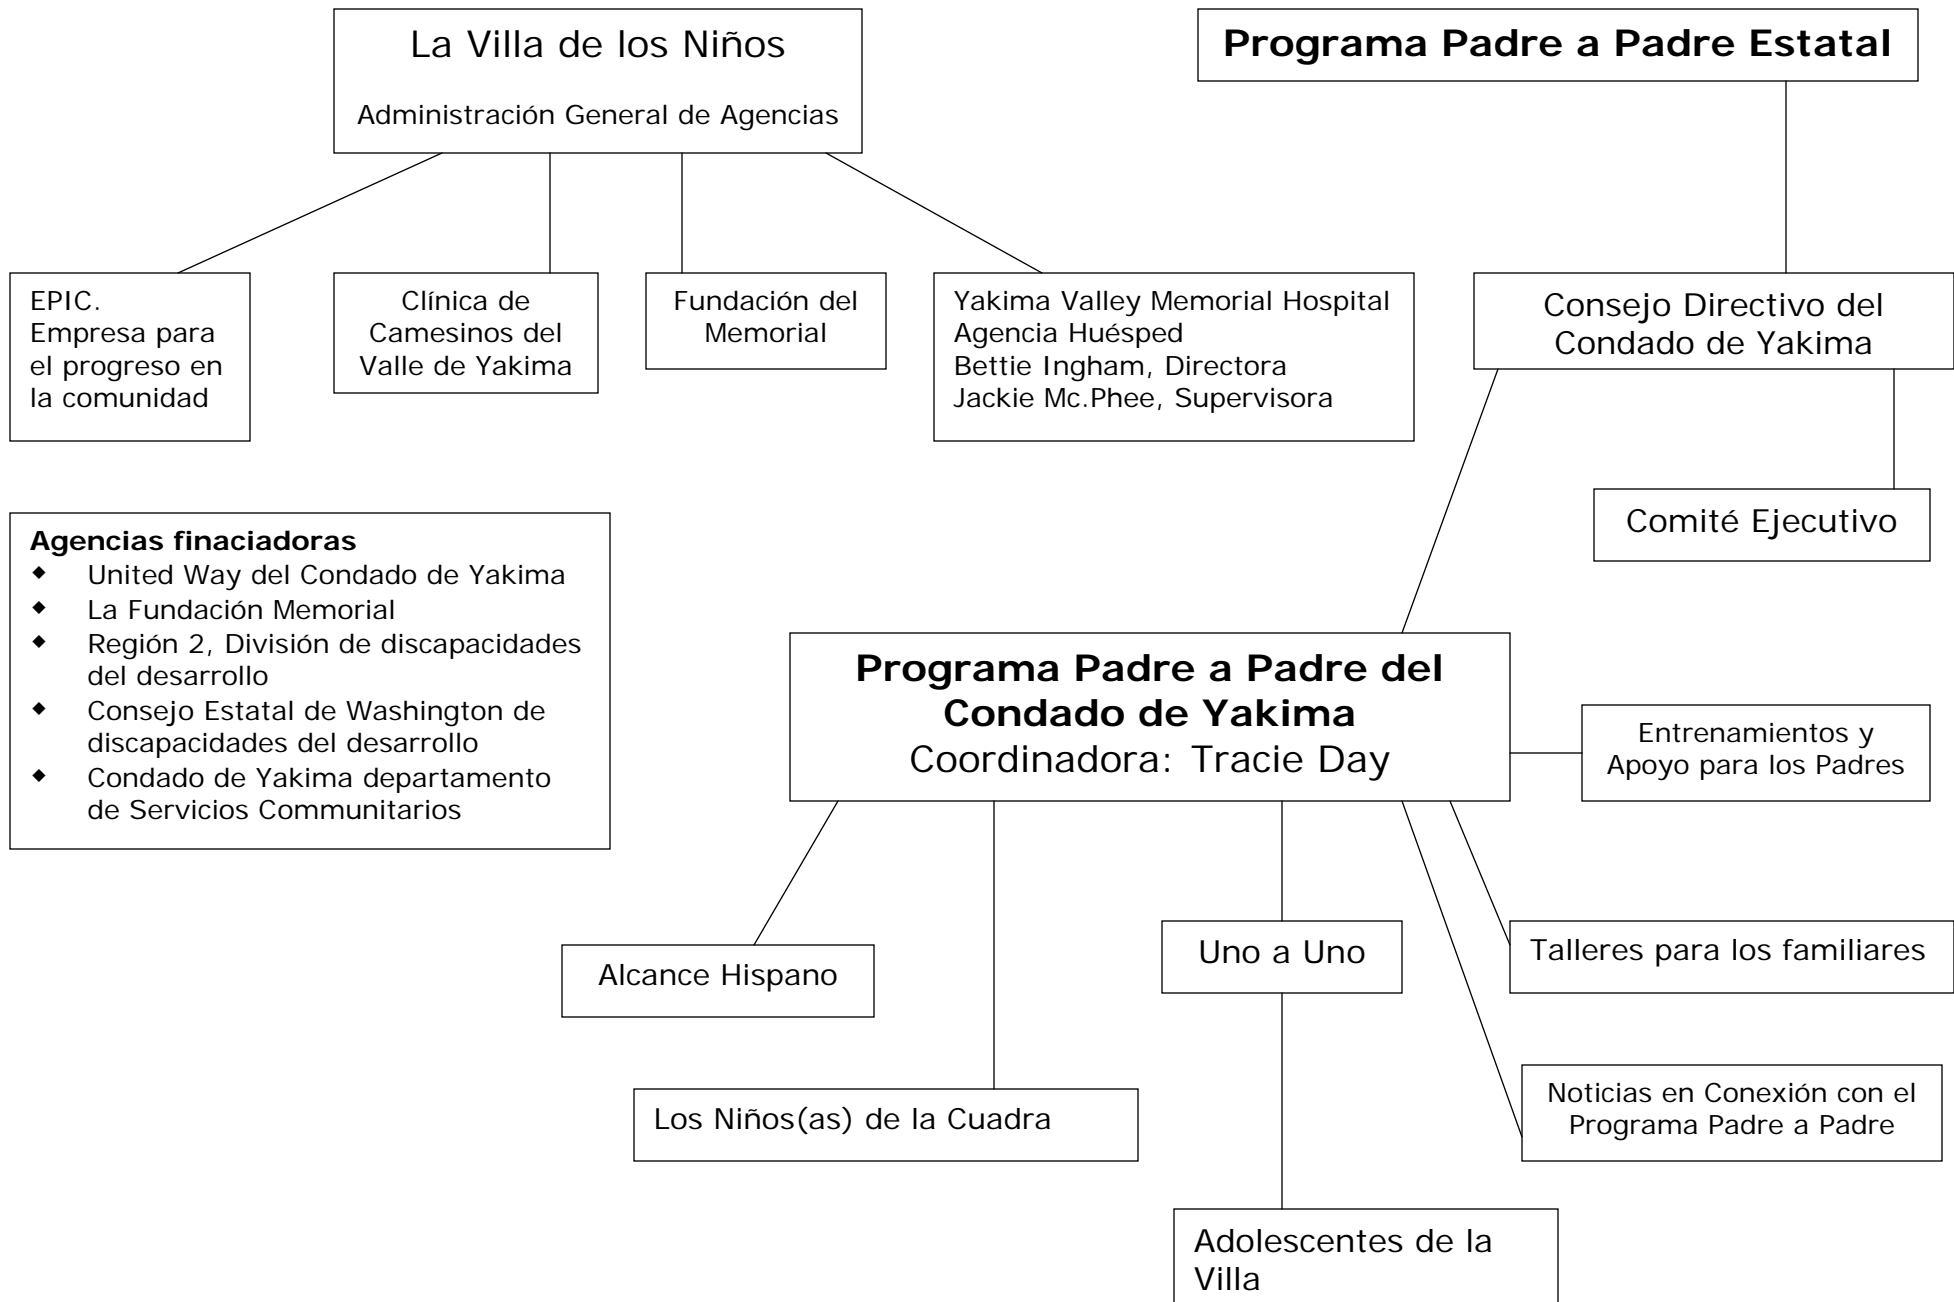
La Villa de los Niños

Administración General de Agencias

Programa Padre a Padre Estatal

EPIC. Empresa para el progreso en la comunidad

Clínica de Camesinos del Valle de Yakima

Fundación del Memorial

Yakima Valley Memorial Hospital
Agencia Huésped
Bettie Ingham, Directora
Jackie Mc.Phee, Supervisora

Consejo Directivo del Condado de Yakima

Comité Ejecutivo

**Agencias finaciadoras**
- United Way del Condado de Yakima
- La Fundación Memorial
- Región 2, División de discapacidades del desarrollo
- Consejo Estatal de Washington de discapacidades del desarrollo
- Condado de Yakima departamento de Servicios Communitarios

**Programa Padre a Padre del Condado de Yakima**
Coordinadora: Tracie Day

Entrenamientos y Apoyo para los Padres

Alcance Hispano

Uno a Uno

Talleres para los familiares

Noticias en Conexión con el Programa Padre a Padre

Los Niños(as) de la Cuadra

Adolescentes de la Villa